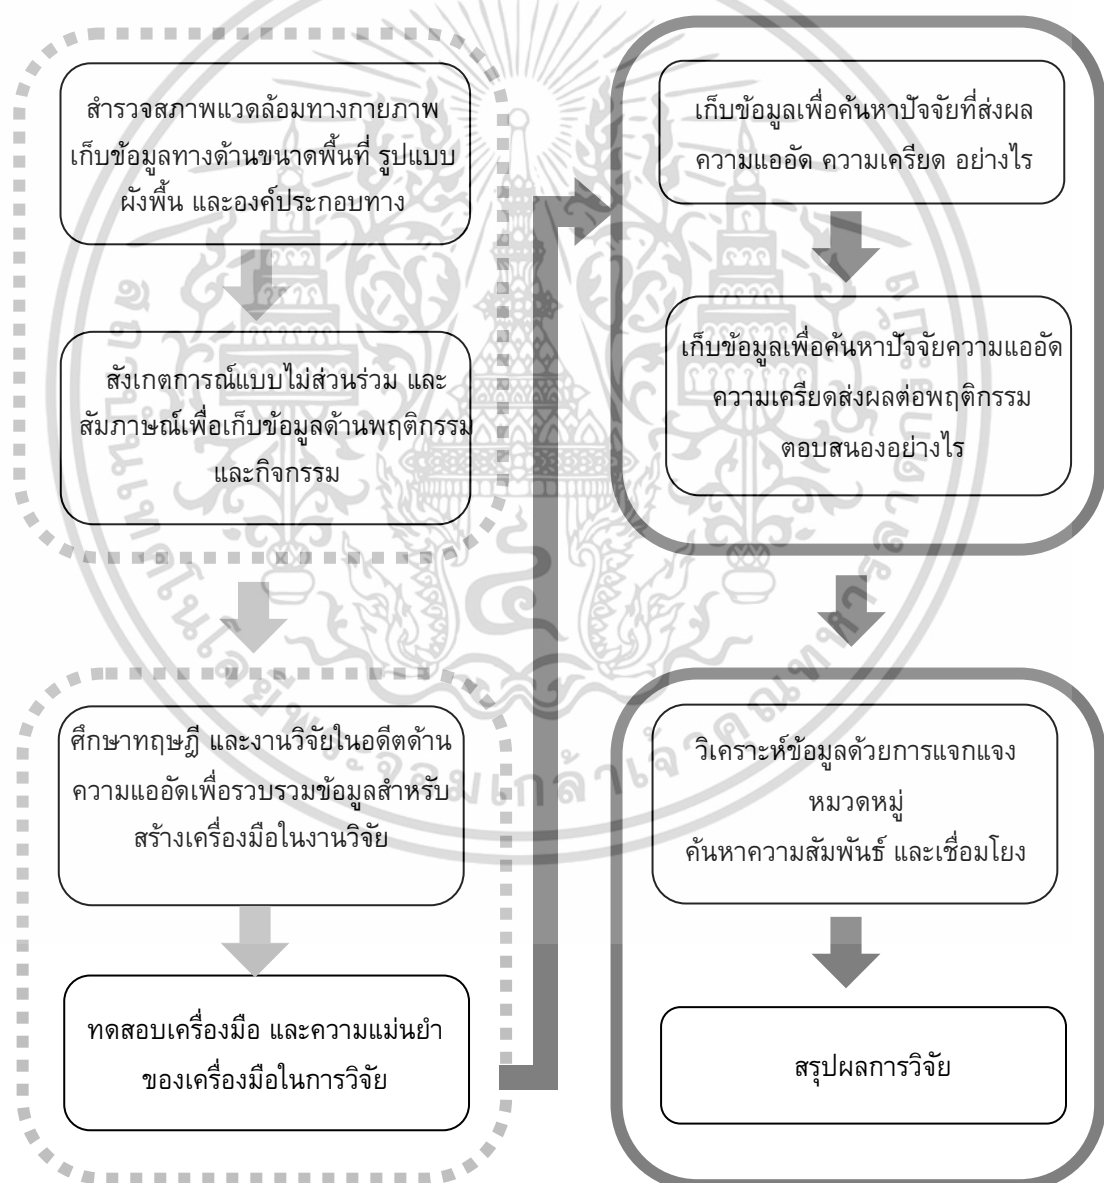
สำรวจสภาพแวดล้อมทางกายภาพ เก็บข้อมูลทางด้านขนาดพื้นที่ รูปแบบ ผังพื้น และองค์ประกอบทาง

สังเกตการณ์แบบไม่ส่วนร่วม และ สัมภาษณ์เพื่อเก็บข้อมูลด้านพฤติกรรม และกิจกรรม

ศึกษาทฤษฎี และงานวิจัยในอดีตด้าน ความแออัดเพื่อรวบรวมข้อมูลสำหรับ สร้างเครื่องมือในงานวิจัย

ทดสอบเครื่องมือ และความแม่นยำ ของเครื่องมือในการวิจัย

เก็บข้อมูลเพื่อค้นหาปัจจัยที่ส่งผล ความแออัด ความเครียด อย่างไร

เก็บข้อมูลเพื่อค้นหาปัจจัยความแออัด ความเครียดส่งผลต่อพฤติกรรม ตอบสนองอย่างไร

วิเคราะห์ข้อมูลด้วยการแจกแจง หมวดหมู่ ค้นหาความสัมพันธ์ และเชื่อมโยง

สรุปผลการวิจัย